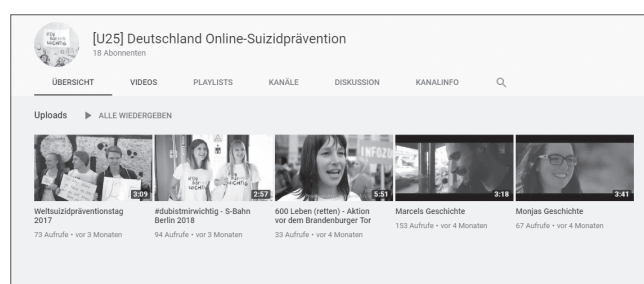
[U25] Deutschland Online-Suizidprävention
18 Abonnenten

ÜBERSICHT VIDEOS PLAYLISTS KANÄLE DISKUSSION KANALINFO

Uploads ALLE WIEDERGEBEN

3:09
Weltsuizidpräventionstag 2017
73 Aufrufe • vor 3 Monaten

2:57
#dubistmirwichtig - S-Bahn Berlin 2018
94 Aufrufe • vor 3 Monaten

5:51
600 Leben (retten) - Aktion vor dem Brandenburger Tor
33 Aufrufe • vor 4 Monaten

3:18
Marcels Geschichte
153 Aufrufe • vor 4 Monaten

3:41
Monjas Geschichte
67 Aufrufe • vor 4 Monaten